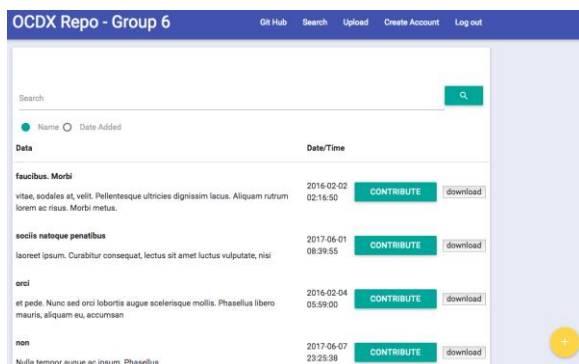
OCDX Repo - Group 6

Git Hub Search Upload Create Account Log out

Search

Name Date Added

| Data | Date/Time | | |
|---|---|---|---|
| **faucibus. Morbi** vitae, sodales at, velit. Pellentesque ultricies dignissim lacus. Aliquam rutrum lorem ac risus. Morbi metus. | 2016-02-02 02:16:50 | CONTRIBUTE | download |
| **sociis natoque penatibus** laoreet ipsum. Curabitur consequat, lectus sit amet luctus vulputate, nisi | 2017-06-01 08:39:55 | CONTRIBUTE | download |
| **orci** et pede. Nunc sed orci lobortis augue scelerisque mollis. Phasellus libero mauris, aliquam eu, accumsan | 2016-02-04 05:59:00 | CONTRIBUTE | download |
| **non** Nulla tempor augue ac ipsum. Phasellus | 2017-06-07 23:25:38 | CONTRIBUTE | download |

+